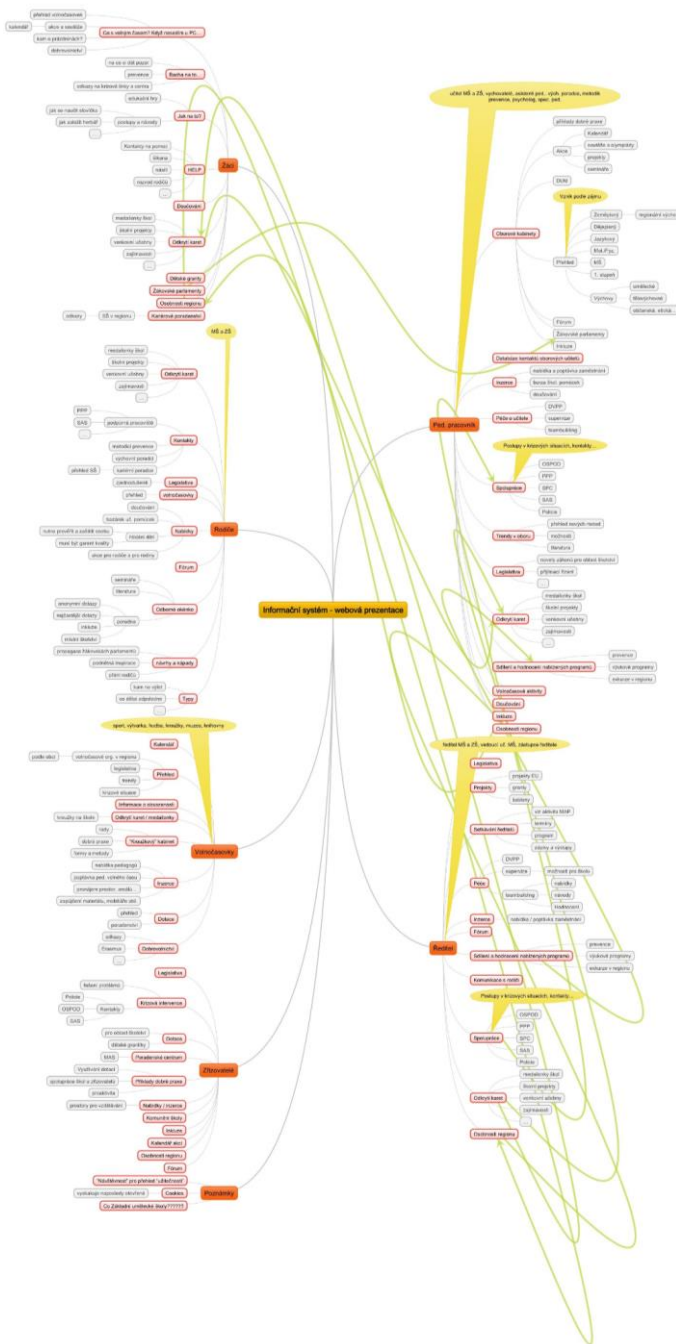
Informační systém - webová prezentace

Žáci

přehled volnočasovek
kalendář
akce a soutěže
kam s prázdninami?
dobrovolnictví
Co s volným časem? Když nesedíš u PC...
na co si dát pozor
prevence
Bacha na to...
odkazy na linkové linky a centra
aktualizované hry
jak se naučit slovíčka
jak zabít hmotu?
postupy a návody
...
Jak na to?
Kontakty na pomoc
šikana
násilí
rizikové chování
...
HELP
Desatero
medailonky škol
školní projekty
venkovní učebny
zajímavosti
...
Odkrytí karet
Dětské granty
Žákovské parlamenty
Osobnosti regionu
Kariérové poradenství
odkazy
SŠ v regionu

MŠ a ZŠ

Rodiče

medailonky škol
školní projekty
venkovní učebny
zajímavosti
...
Odkrytí karet
pdd
SAS
...
podpůrná pracoviště
Kontakty
školská prevence
výchovní poradci
přehled SŠ
kariérní poradce
Legislativa
zjednodušené
přehled
Volnočasovky
doučování
kroužek ať. pomocník
Nabídky
místo dětí
hlídání dětí
musí být garant kvality
akce pro rodiče s pro rodinu
Fórum
semináře
literatura
Odborné otázky
anonymní dotazy
nejčastější dotazy
poradna
inkluze
otázky školáků
propagace řádkových parlamentů
podstatné inspirace
Návrhy a nápady
přání rodičů
kam na výlet
co dělat odpoledne
Tipy

sport, výtvarka, hudba, kroužky, muzea, knihovny

Volnočasovky

Kalendář
podle akcí
volnočasová org. v regionu
legislativa
Přehledy
kvesty
krizové situace
Informace o stoupencích
Odkrytí karet / medailonky
kroužky na škole
rady
školní praxe
"Kreativní" kabinet
formy a metody
metodika pedagogiky
pojištěná pod. volného času
prostřený prostor, zdroje
Finance
zapůjčení materiálu, mobiliáře atd.
přehled
poradenství
Dotace
odkazy
Erasmus
Dobrovolnictví
...

Zřizovatelé

Legislativa
řešení problémů
Policie
OSPOD
Kontakty
SAS
Krizová intervence
pro oblasti školství
obtížné grantiky
Dotace
MAS
Poradenské centrum
Vyváženost dotazů
spolupráce škol a zřizovatele
Příklady dobré praxe
proaktivita
Nabídky / inzerce
prostory pro vzdělávání
Komunitní školy
Inkluze
Kalendář akcí
Osobnosti regionu
Fórum

Poznámky

"Nautilovosti" pro přehled "užitečnosti"
Cookies
vyskutování nepodobného obvinění
Co Základní umělecké školy??????

učitel MŠ a ZŠ, vychovatelé, asistenti ped., vých. poradce, metodik prevence, psycholog, spec. ped.

Ped. pracovník

přehledy dobré praxe
Kalendář
soutěže a olympiády
Akce
projekty
semináře
Školy
Vývoj podle zájmu
Zkrácovací
Dějepisný
Zeměpisný
Přehled
Mat./Fyz.
ICS
1. stupeň
Výchovy
umělecké
tělovýchovné
dílenské, dílčí
Otevřené kabinety
Fórum
Žákovské parlamenty
Inkluze
Databáze kontaktů otevřených učitelů
metodika a pojištěná zaměstnání
Inzerce
burza škol, pomůcek
doučování
DVPP
Péče o učitele
supervize
teambuilding

Postupy v krizových situacích, kontakty...

OSPOD
PPP
SPC
Spolupráce
SAS
Policie
přehled nových metod
Trendy v oboru
možnosti
literatura
novely zákonů pro oblast školství
Legislativa
přehled financí
...
medailonky škol
školní projekty
Odkrytí karet
venkovní učebny
zajímavosti
...
prevence
Sdílení a hodnocení nabízených programů
výukové programy
exkurze v regionu
Volnočasové aktivity
Doučování
Inkluze
Osobnosti regionu

ředitel MŠ a ZŠ, vedoucí úč. MŠ, zástupce ředitele

Ředitel

Legislativa
projekty EU
Projekty
granty
šablony
uč. pohotovostních pracovníků
Nabídkové ředitelé
kampaň
projekty
otázky a kontakty
DVPP
supervize
možnosti pro školu
Péče
nabídky
teambuilding
návody
hodnocení
metodika / pojištěná zaměstnání
Inzerce
Fórum
Sdílení a hodnocení nabízených programů
prevence
výukové programy
exkurze v regionu
Komunikace s rodiči

Postupy v krizových situacích, kontakty...

OSPOD
PPP
Spolupráce
SPC
SAS
Policie
medailonky škol
školní projekty
Odkrytí karet
venkovní učebny
zajímavosti
...
Osobnosti regionu